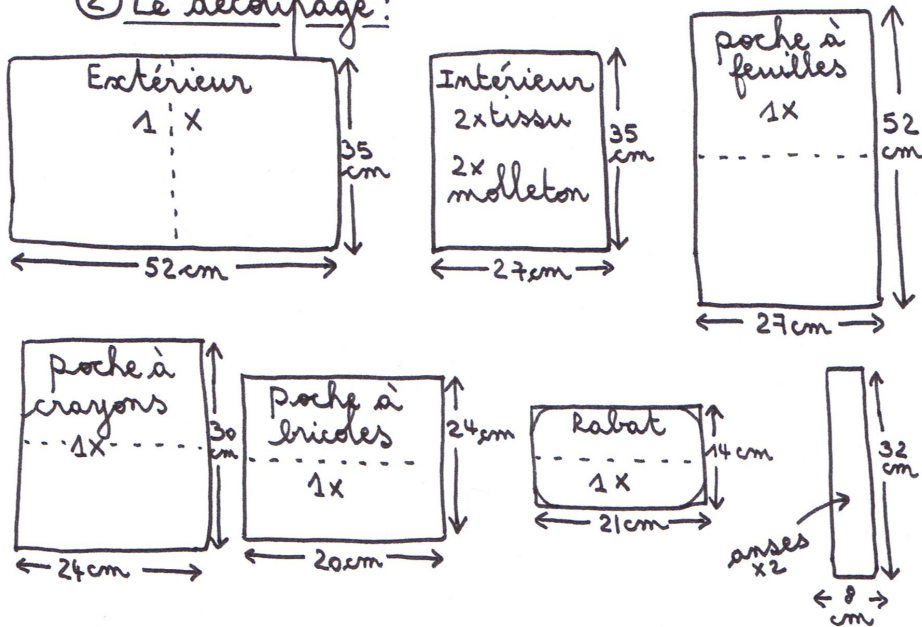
② Le découpage :

Extérieur
1 X
35 cm
52cm

Intérieur
2x tissu
2x molleton
35 cm
27cm

poche à feuilles
1X
52 cm
27cm

poche à crayons
1X
30 cm
24cm

poche à bricoles
1x
24cm
20cm

Rabat
1 X
14 cm
21cm

anses x2
32 cm
8 cm